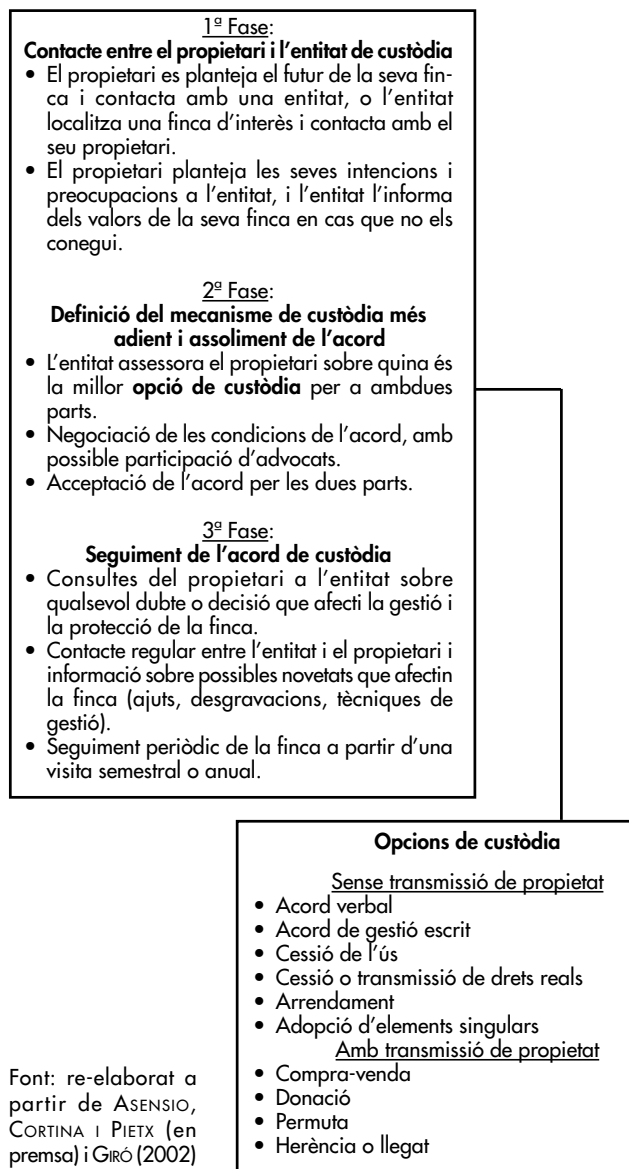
1ª Fase:
**Contacte entre el propietari i l'entitat de custòdia**

- El propietari es planteja el futur de la seva finca i contacta amb una entitat, o l'entitat localitza una finca d'interès i contacta amb el seu propietari.
- El propietari planteja les seves intencions i preocupacions a l'entitat, i l'entitat l'informa dels valors de la seva finca en cas que no els conegui.

2ª Fase:
**Definició del mecanisme de custòdia més adient i assoliment de l'acord**

- L'entitat assessora el propietari sobre quina és la millor **opció de custòdia** per a ambdues parts.
- Negociació de les condicions de l'acord, amb possible participació d'advocats.
- Acceptació de l'acord per les dues parts.

3ª Fase:
**Seguiment de l'acord de custòdia**

- Consultes del propietari a l'entitat sobre qualsevol dubte o decisió que afecti la gestió i la protecció de la finca.
- Contacte regular entre l'entitat i el propietari i informació sobre possibles novetats que afectin la finca (ajuts, desgravacions, tècniques de gestió).
- Seguiment periòdic de la finca a partir d'una visita semestral o anual.

**Opcions de custòdia**

Sense transmissió de propietat
- Acord verbal
- Acord de gestió escrit
- Cessió de l'ús
- Cessió o transmissió de drets reals
- Arrendament
- Adopció d'elements singulars

Amb transmissió de propietat
- Compra-venda
- Donació
- Permuta
- Herència o llegat

Font: re-elaborat a partir de ASENSIO, CORTINA I PIETX (en premsa) i GIRÓ (2002)